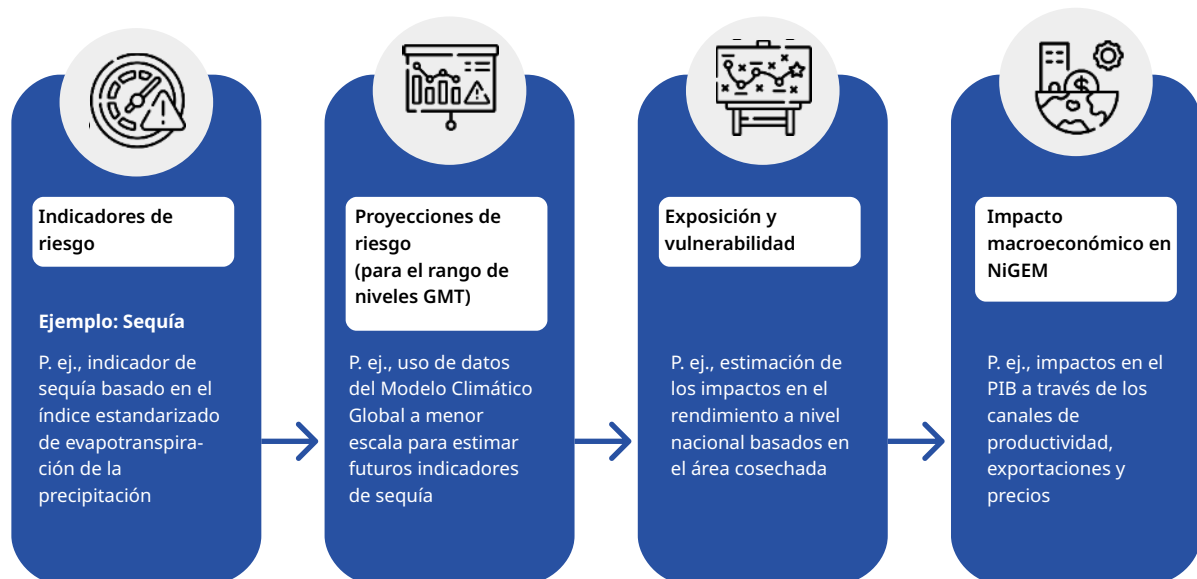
Indicadores de riesgo

Ejemplo: Sequía

P. ej., indicador de sequía basado en el índice estandarizado de evapotranspiración de la precipitación

Proyecciones de riesgo (para el rango de niveles GMT)

P. ej., uso de datos del Modelo Climático Global a menor escala para estimar futuros indicadores de sequía

Exposición y vulnerabilidad

P. ej., estimación de los impactos en el rendimiento a nivel nacional basados en el área cosechada

Impacto macroeconómico en NiGEM

P. ej., impactos en el PIB a través de los canales de productividad, exportaciones y precios